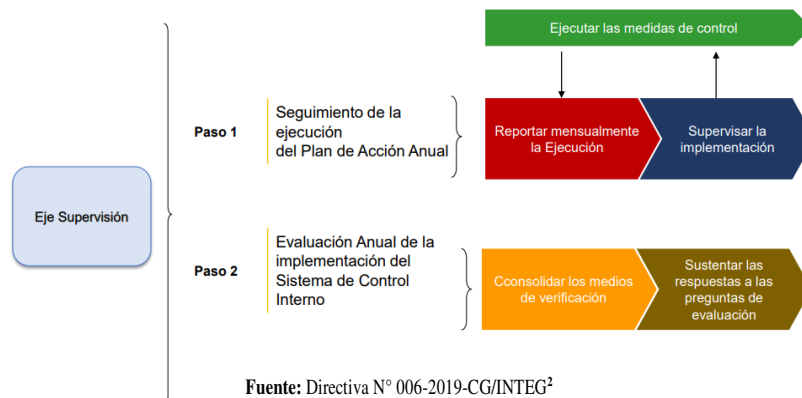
Ejecutar las medidas de control

Eje Supervisión

Paso 1

Seguimiento de la ejecución del Plan de Acción Anual

Reportar mensualmente la Ejecución

Supervisar la implementación

Paso 2

Evaluación Anual de la implementación del Sistema de Control Interno

Cconsolidar los medios de verificación

Sustentar las respuestas a las preguntas de evaluación

**Fuente:** Directiva N° 006-2019-CG/INTEG$^{2}$